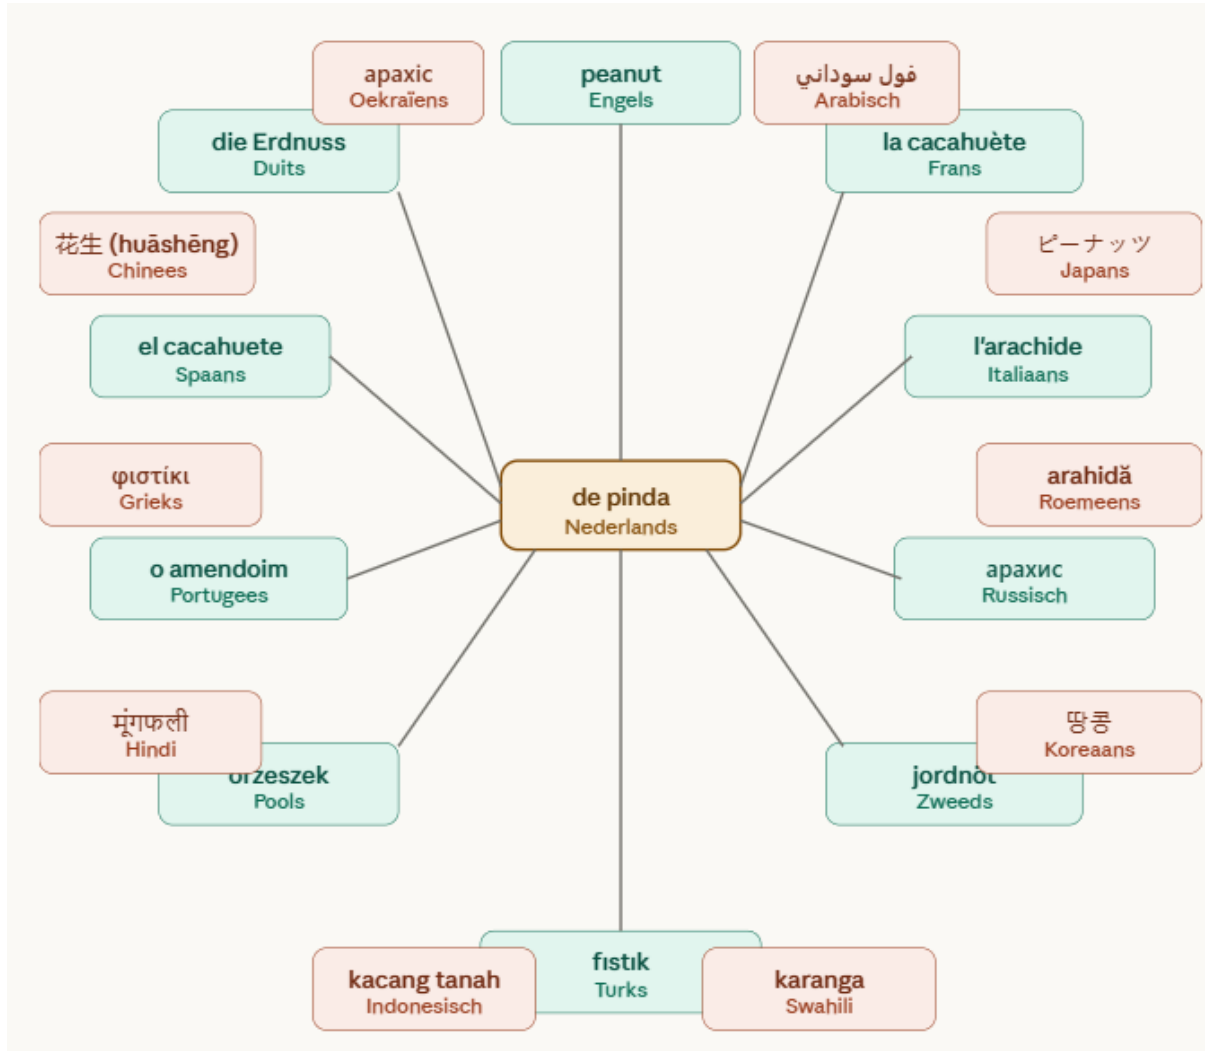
apaxic
Oekraïens

peanut
Engels

فول سوداني
Arabisch

die Erdnuss
Duits

la cacahuète
Frans

花生 (huāshēng)
Chinees

ピーナッツ
Japans

el cacahuete
Spaans

l'arachide
Italiaans

φιστίκι
Grieks

de pinda
Nederlands

arahidă
Roemeens

o amendoim
Portugees

арахис
Russisch

मूंगफली
Hindi

orzeszek
Pools

땅콩
Koreaans

jordnöt
Zweeds

kacang tanah
Indonesisch

fıstık
Turks

karanga
Swahili